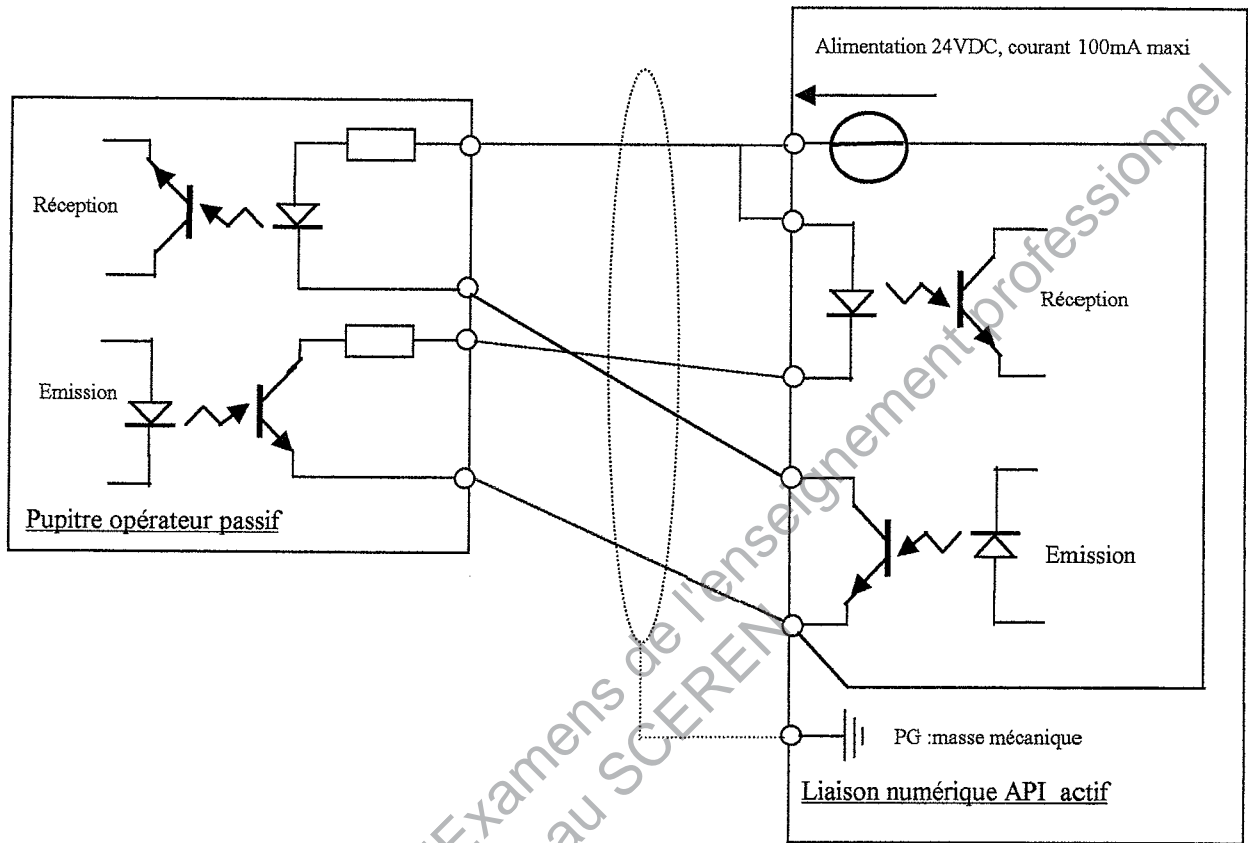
Alimentation 24VDC, courant 100mA maxi

Réception

Emission

Pupitre opérateur passif

Réception

Emission

PG :masse mécanique

Liaison numérique API actif

Examens de l'enseignement professionnel
au SCEREN